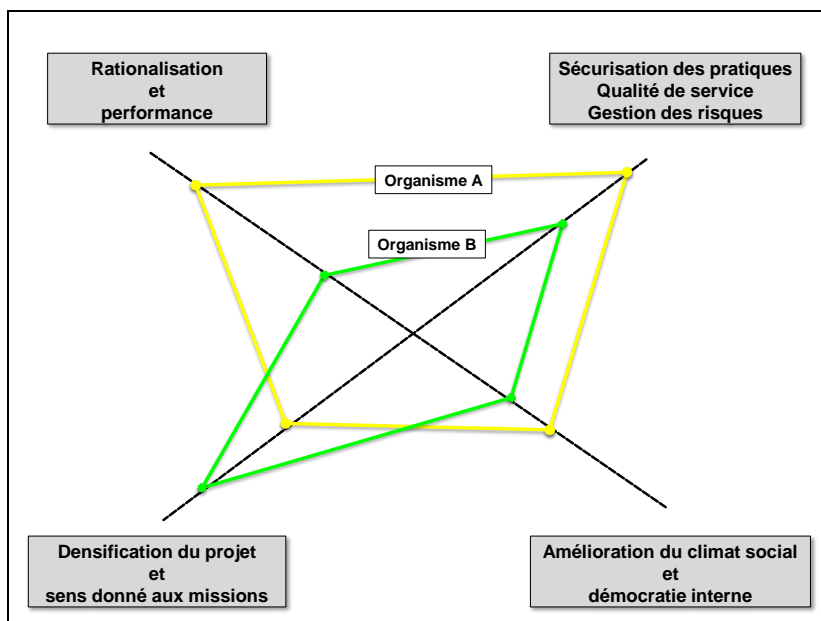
Rationalisation
et
performance

Sécurisation des pratiques
Qualité de service
Gestion des risques

Organisme A

Organisme B

Densification du projet
et
sens donné aux missions

Amélioration du climat social
et
démocratie interne